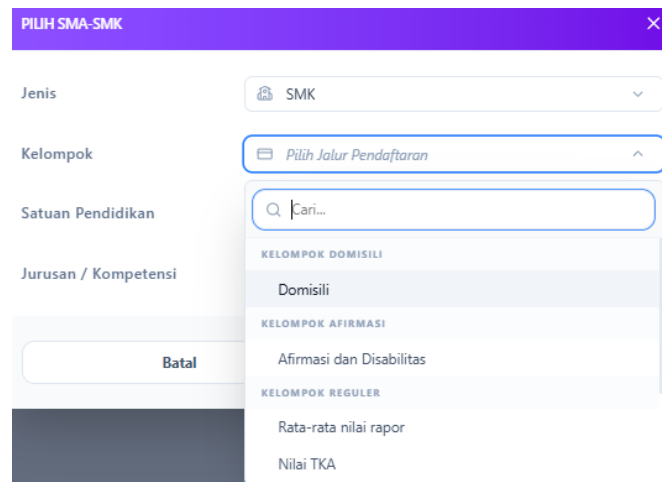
PILIH SMA-SMK

×

Jenis

SMK

Kelompok

Pilih Jalur Pendaftaran

Cari...

Satuan Pendidikan

Jurusan / Kompetensi

KELOMPOK DOMISILI

Domisili

KELOMPOK AFIRMASI

Afirmasi dan Disabilitas

KELOMPOK REGULER

Rata-rata nilai rapor

Nilai TKA

Batal